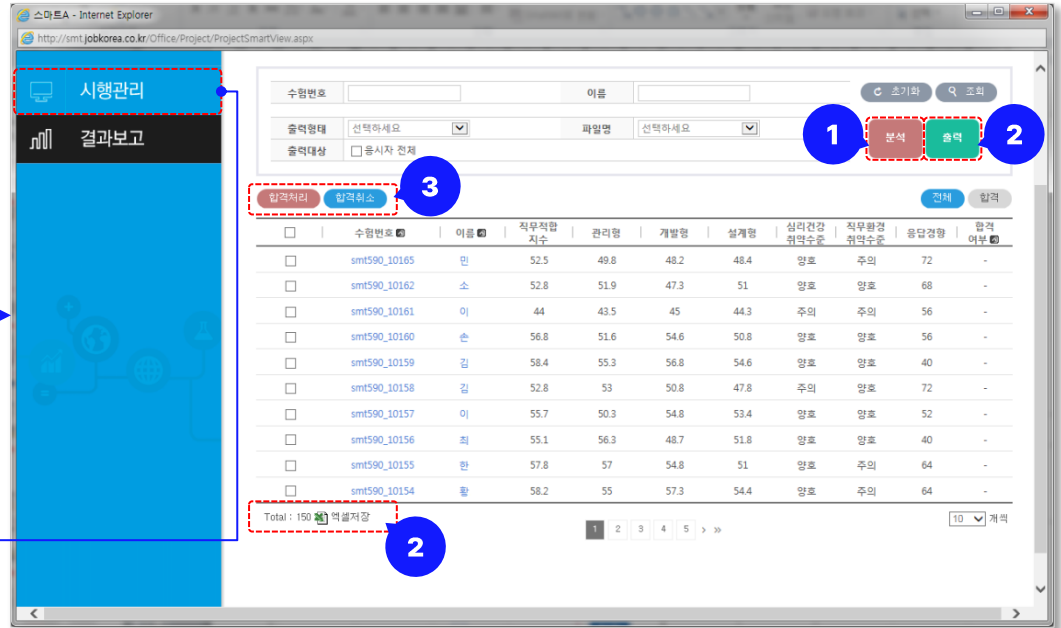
스마트A - Internet Explorer

http://smt.jobkorea.co.kr/Office/Project/ProjectSmartView.aspx

시행관리

결과보고

| 수험번호 | | 이름 | |
|---|---|---|---|
| 출력형태 | 선택하세요 | 파일명 | 선택하세요 |
| 출력대상 | 응시자 전체 | | |

초기화 조회

1 분석 출력 2

합격처리 합격취소 3

전체 합격

| | 수험번호 | 이름 | 직무적합지수 | 관리형 | 개발형 | 설계형 | 심리건강 취약수준 | 직무환경 취약수준 | 응답경향 | 합격여부 |
|---|---|---|---|---|---|---|---|---|---|---|
| | smt590_10165 | 민 | 52.5 | 49.8 | 48.2 | 48.4 | 양호 | 주의 | 72 | - |
| | smt590_10162 | 소 | 52.8 | 51.9 | 47.3 | 51 | 양호 | 양호 | 68 | - |
| | smt590_10161 | 이 | 44 | 43.5 | 45 | 44.3 | 주의 | 주의 | 56 | - |
| | smt590_10160 | 손 | 56.8 | 51.6 | 54.6 | 50.8 | 양호 | 양호 | 56 | - |
| | smt590_10159 | 김 | 58.4 | 55.3 | 56.8 | 54.6 | 양호 | 양호 | 40 | - |
| | smt590_10158 | 김 | 52.8 | 53 | 50.8 | 47.8 | 주의 | 주의 | 72 | - |
| | smt590_10157 | 이 | 55.7 | 50.3 | 54.8 | 53.4 | 양호 | 양호 | 52 | - |
| | smt590_10156 | 최 | 55.1 | 56.3 | 48.7 | 51.8 | 양호 | 양호 | 40 | - |
| | smt590_10155 | 한 | 57.8 | 57 | 54.8 | 51 | 양호 | 주의 | 64 | - |
| | smt590_10154 | 황 | 58.2 | 55 | 57.3 | 54.4 | 양호 | 주의 | 64 | - |

Total : 150 엑셀저장

2

1 2 3 4 5 › »

10 개씩